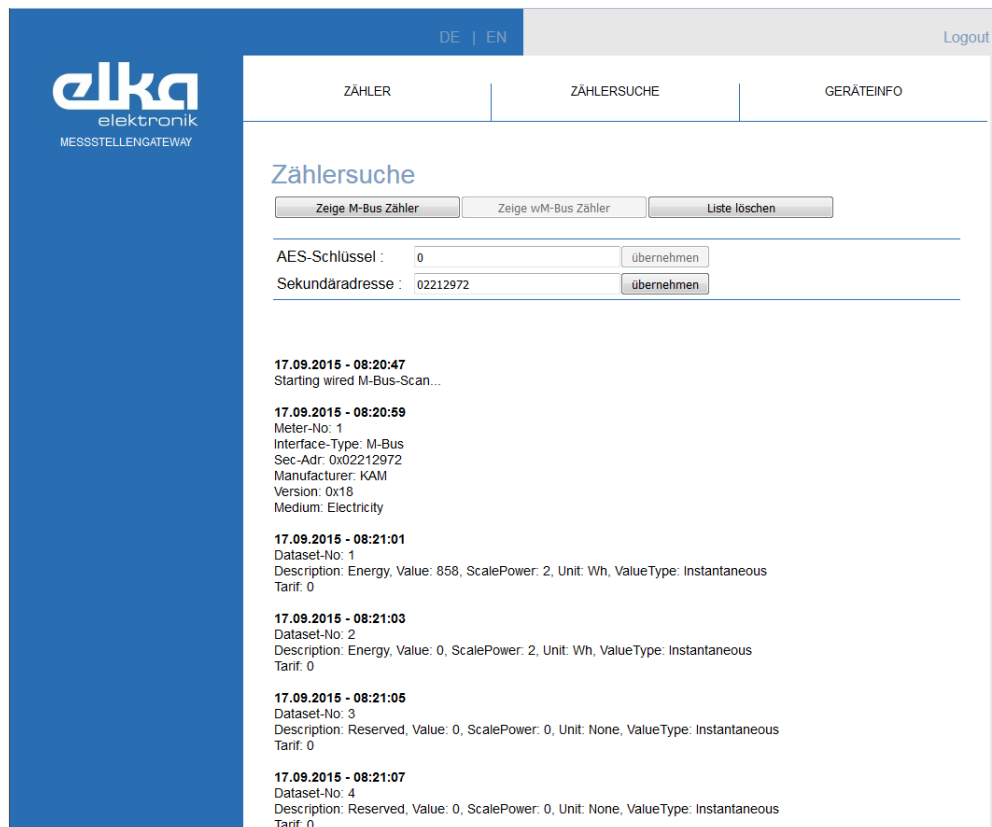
DE | EN

Logout

elka
elektronik
MESSSTELLENGATEWAY

ZÄHLER | ZÄHLERSUCHE | GERÄTEINFO

Zählersuche

Zeige M-Bus Zähler | Zeige wM-Bus Zähler | Liste löschen

AES-Schlüssel : 0 übernehmen
Sekundäradresse : 02212972 übernehmen

17.09.2015 - 08:20:47
Starting wired M-Bus-Scan...

17.09.2015 - 08:20:59
Meter-No: 1
Interface-Type: M-Bus
Sec-Adr: 0x02212972
Manufacturer: KAM
Version: 0x18
Medium: Electricity

17.09.2015 - 08:21:01
Dataset-No: 1
Description: Energy, Value: 858, ScalePower: 2, Unit: Wh, ValueType: Instantaneous
Tarif: 0

17.09.2015 - 08:21:03
Dataset-No: 2
Description: Energy, Value: 0, ScalePower: 2, Unit: Wh, ValueType: Instantaneous
Tarif: 0

17.09.2015 - 08:21:05
Dataset-No: 3
Description: Reserved, Value: 0, ScalePower: 0, Unit: None, ValueType: Instantaneous
Tarif: 0

17.09.2015 - 08:21:07
Dataset-No: 4
Description: Reserved, Value: 0, ScalePower: 0, Unit: None, ValueType: Instantaneous
Tarif: 0